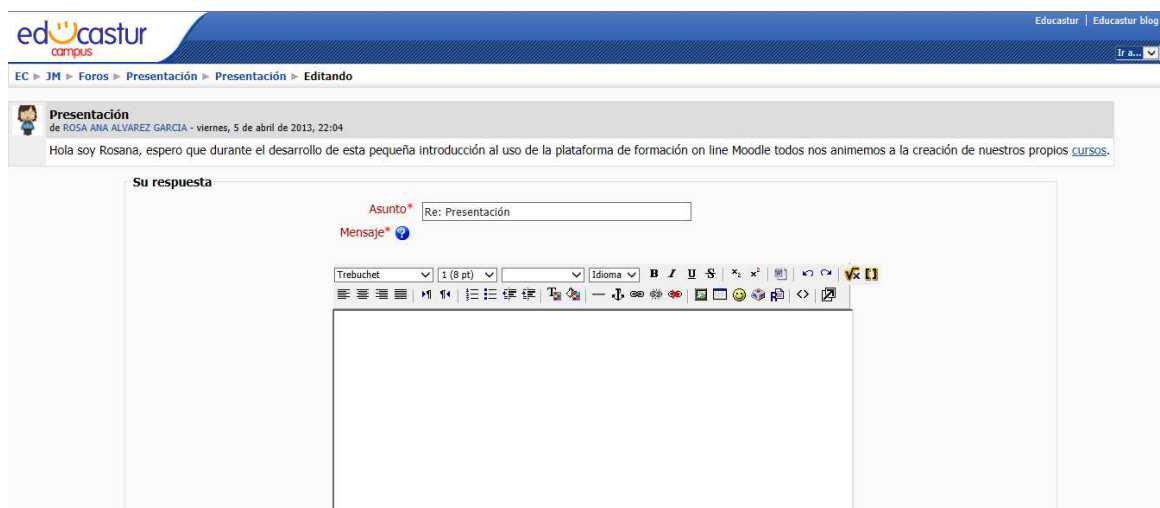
educastur campus

Educastur | Educastur blog

Ir a...

EC ▸ JM ▸ Foros ▸ Presentación ▸ Presentación ▸ Editando

Presentación
de ROSA ANA ALVAREZ GARCIA - viernes, 5 de abril de 2013, 22:04

Hola soy Rosana, espero que durante el desarrollo de esta pequeña introducción al uso de la plataforma de formación on line Moodle todos nos animemos a la creación de nuestros propios cursos.

Su respuesta

Asunto* Re: Presentación

Mensaje*

Trebuchet 1 (8 pt) Idioma B I U S